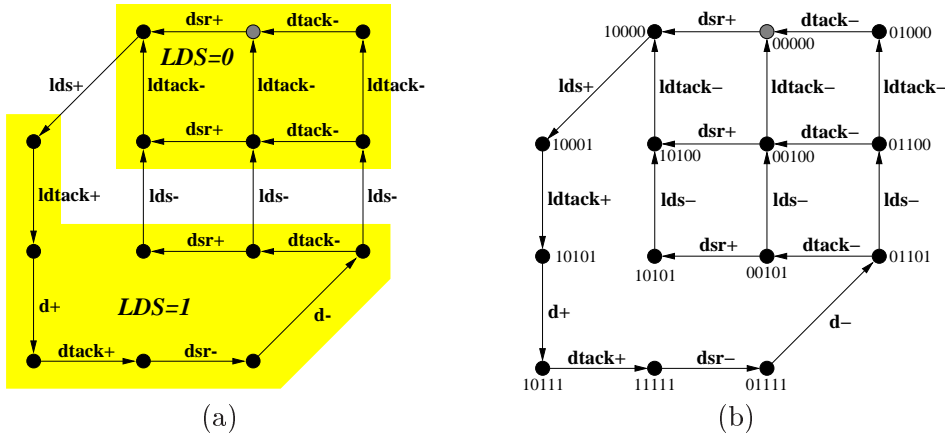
dsr+
dtack-
LDS=0
lds+
ldtack-
ldtack-
ldtack-
dsr+
dtack-
ldtack+
lds-
lds-
lds-
dsr+
dtack-
d+
LDS=1
d-
dtack+
dsr-
(a)

10000
dsr+
00000
dtack−
01000
lds+
ldtack−
ldtack−
ldtack−
dsr+
dtack−
10001
10100
00100
01100
ldtack+
lds−
lds−
lds−
dsr+
dtack−
10101
10101
00101
01101
d+
d−
dtack+
dsr−
10111
11111
01111
(b)